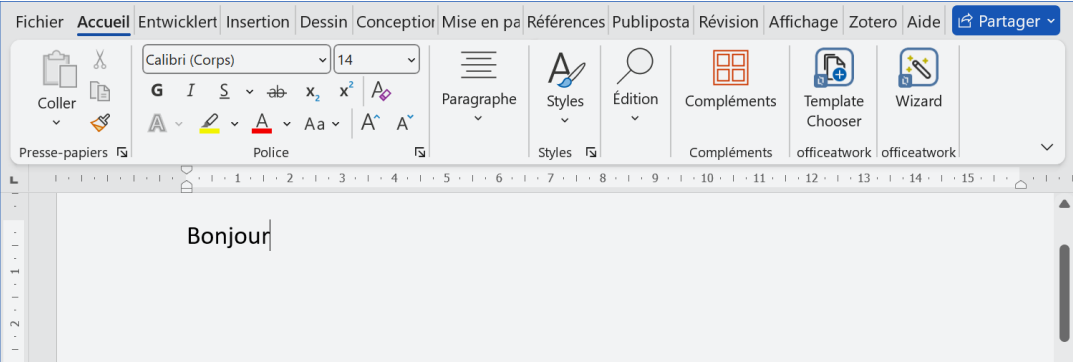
Fichier Accueil Entwicklert Insertion Dessin Conceptior Mise en pa Références Publiposta Révision Affichage Zotero Aide Partager

Coller

Calibri (Corps) 14

G I S ab $x_2$ $x^2$

Aa A A

Presse-papiers Police

Paragraphe

Styles

Styles

Édition

Compléments

Compléments

Template Chooser

officeatwork

Wizard

officeatwork

1 2 3 4 5 6 7 8 9 10 11 12 13 14 15

Bonjour